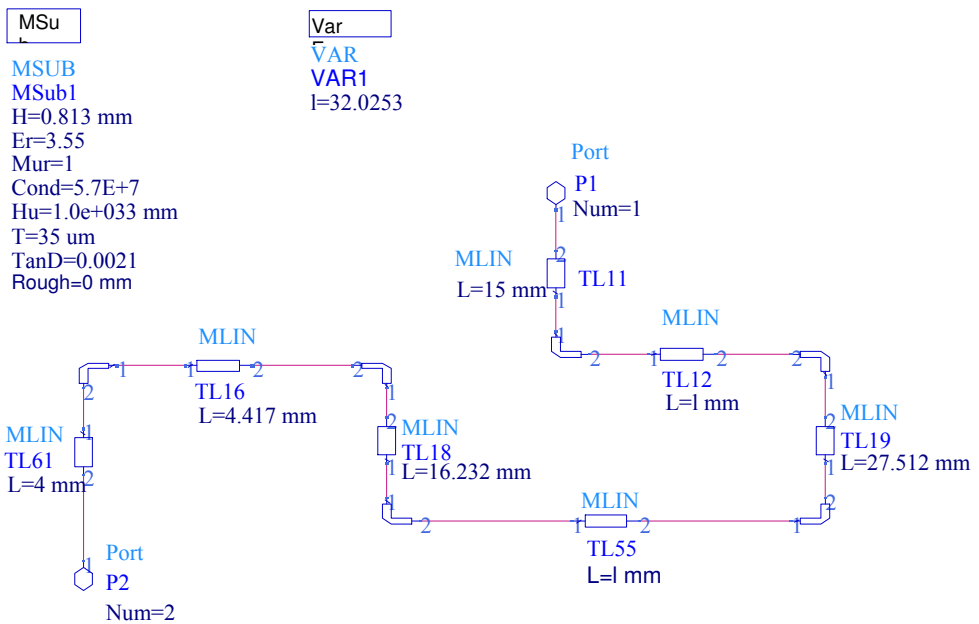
MSub

MSUB
MSub1
H=0.813 mm
Er=3.55
Mur=1
Cond=5.7E+7
Hu=1.0e+033 mm
T=35 um
TanD=0.0021
Rough=0 mm

Var

VAR
VAR1
l=32.0253

Port
P1
Num=1

MLIN
TL11
L=15 mm

MLIN
TL12
L=l mm

MLIN
TL19
L=27.512 mm

MLIN
TL16
L=4.417 mm

MLIN
TL18
L=16.232 mm

MLIN
TL61
L=4 mm

MLIN
TL55
L=l mm

Port
P2
Num=2